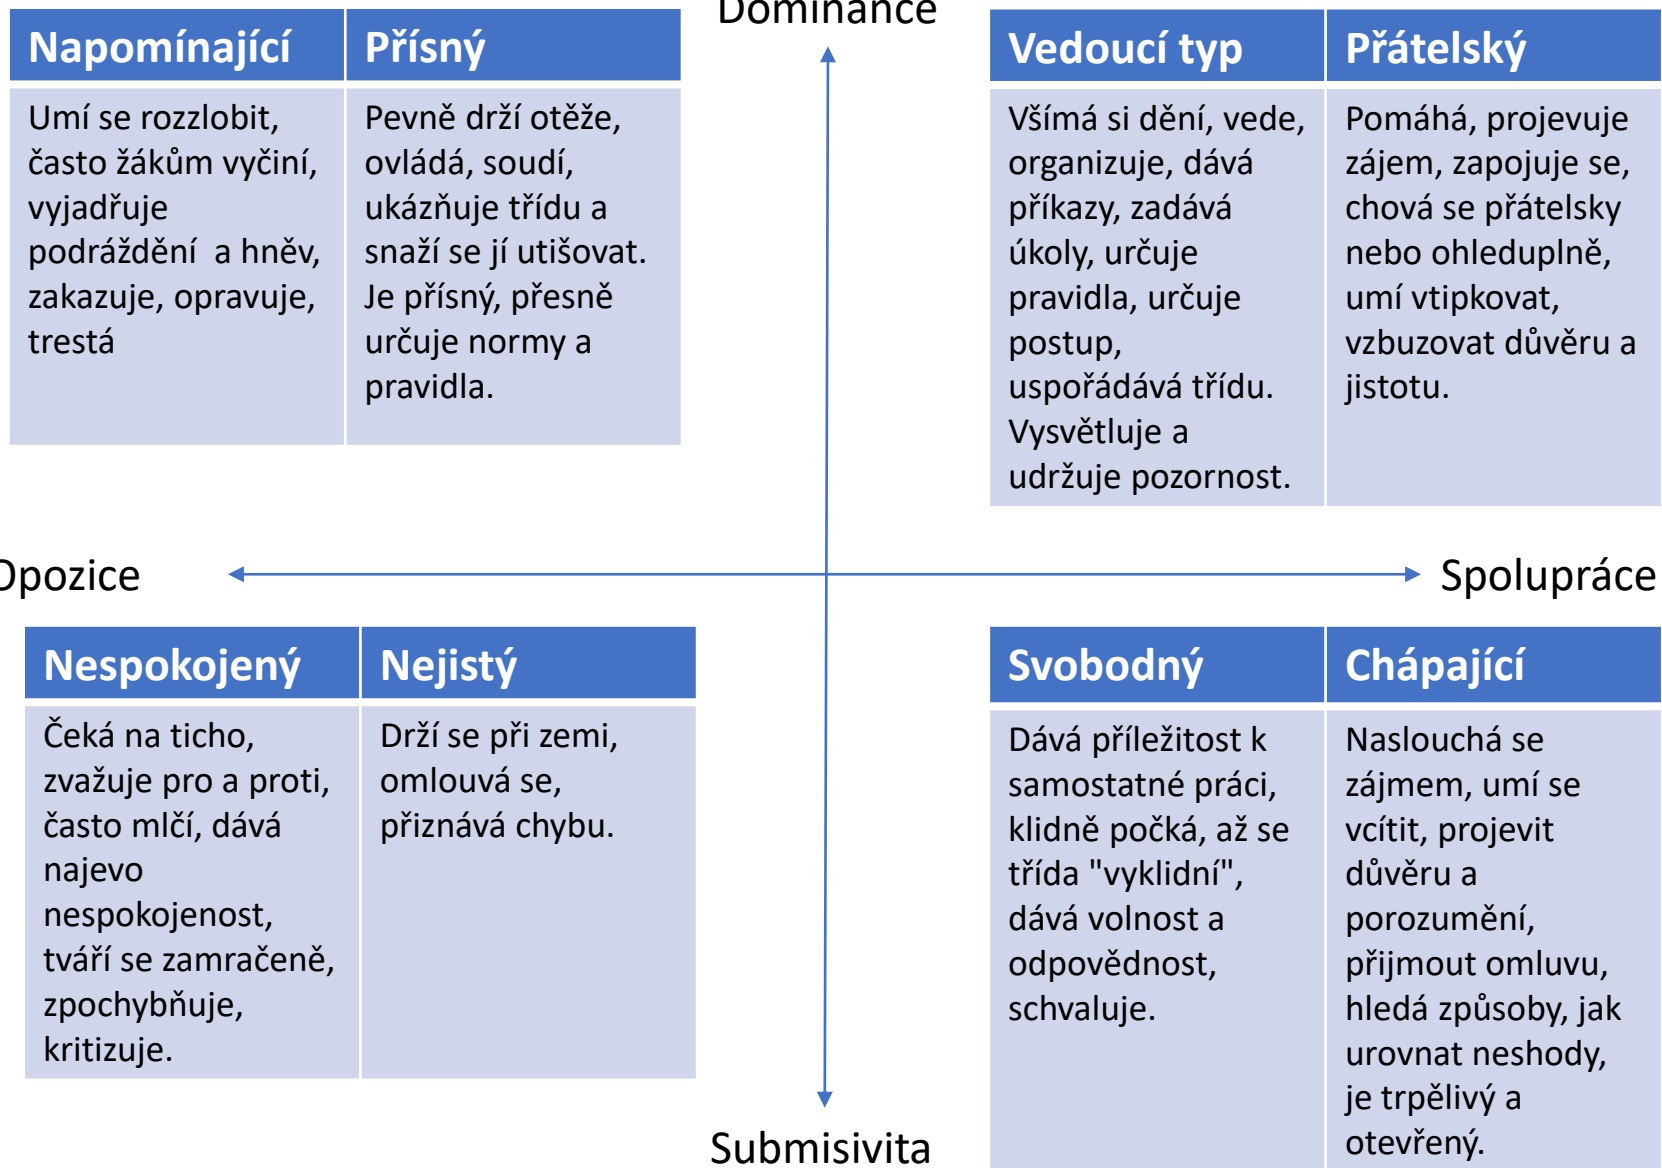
Dominance

| Napomínající | Přísný |
|---|---|
| Umí se rozzlobit, často žákům vyčiní, vyjadřuje podráždění a hněv, zakazuje, opravuje, trestá | Pevně drží otěže, ovládá, soudí, ukázňuje třídu a snaží se jí utišovat. Je přísný, přesně určuje normy a pravidla. |

| Vedoucí typ | Přátelský |
|---|---|
| Všímá si dění, vede, organizuje, dává příkazy, zadává úkoly, určuje pravidla, určuje postup, uspořádává třídu. Vysvětluje a udržuje pozornost. | Pomáhá, projevuje zájem, zapojuje se, chová se přátelsky nebo ohleduplně, umí vtipkovat, vzbuzovat důvěru a jistotu. |

Opozice

Spolupráce

| Nespokojený | Nejistý |
|---|---|
| Čeká na ticho, zvažuje pro a proti, často mlčí, dává najevo nespokojenost, tváří se zamračeně, zpochybňuje, kritizuje. | Drží se při zemi, omlouvá se, přiznává chybu. |

| Svobodný | Chápající |
|---|---|
| Dává příležitost k samostatné práci, klidně počká, až se třída "vyklidní", dává volnost a odpovědnost, schvaluje. | Naslouchá se zájmem, umí se vcítit, projevit důvěru a porozumění, přijmout omluvu, hledá způsoby, jak urovnat neshody, je trpělivý a otevřený. |

Submisivita